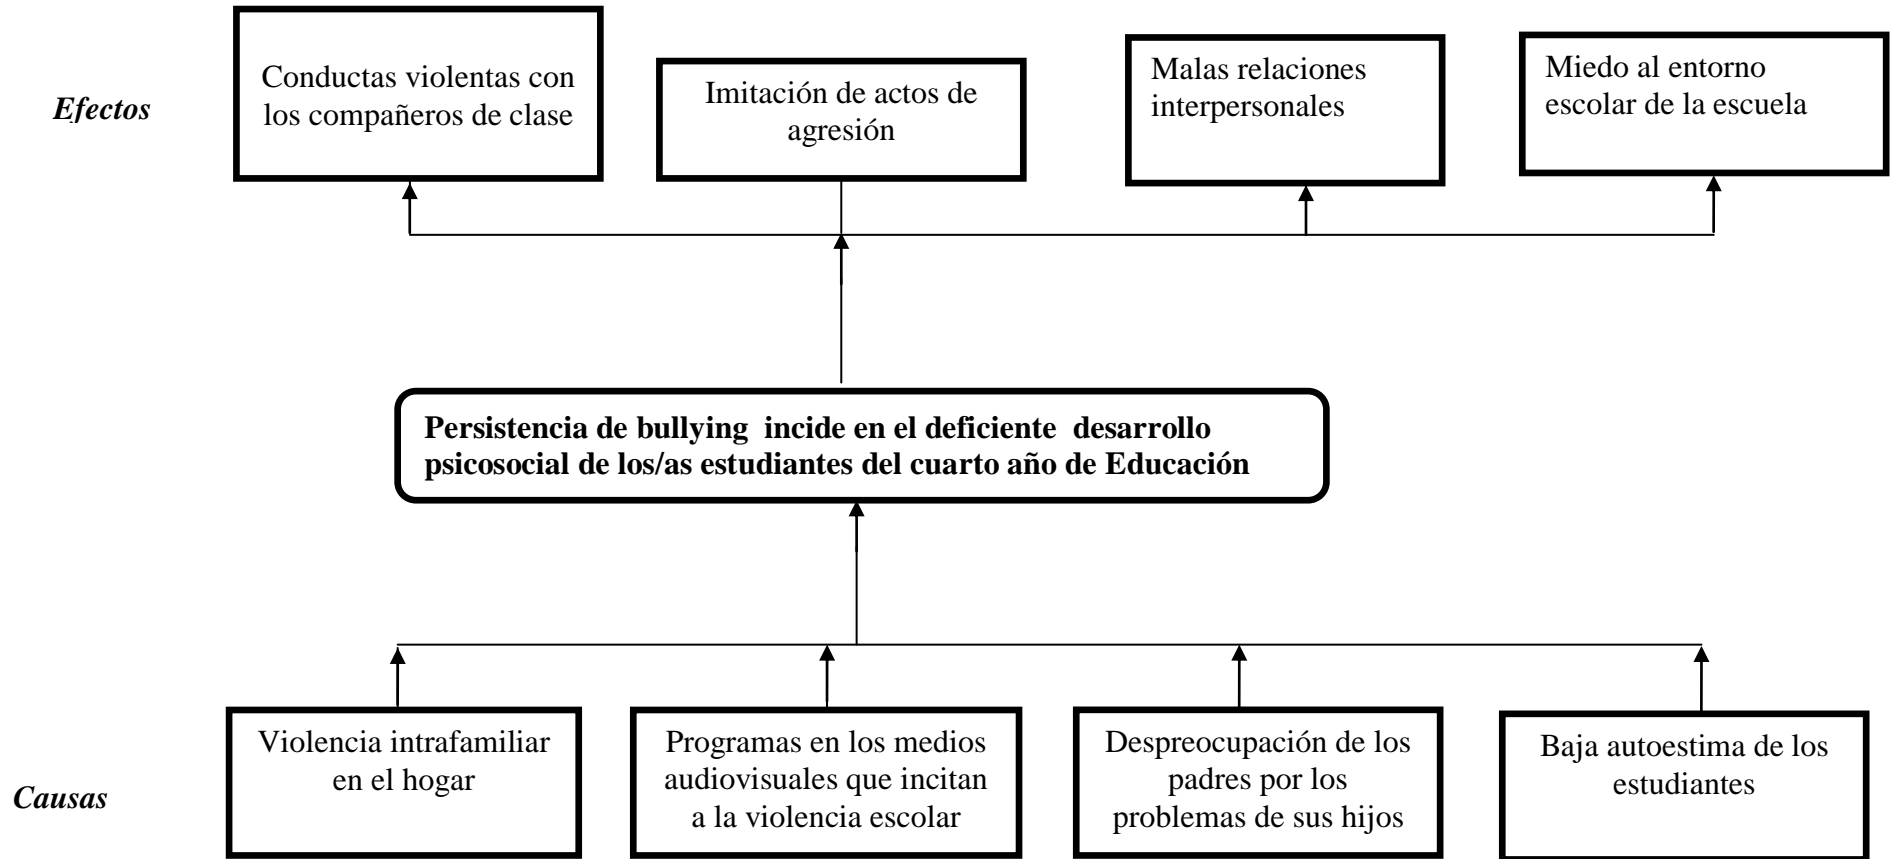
Efectos

Conductas violentas con los compañeros de clase

Imitación de actos de agresión

Malas relaciones interpersonales

Miedo al entorno escolar de la escuela

Persistencia de bullying incide en el deficiente desarrollo psicosocial de los/as estudiantes del cuarto año de Educación

Causas

Violencia intrafamiliar en el hogar

Programas en los medios audiovisuales que incitan a la violencia escolar

Despreocupación de los padres por los problemas de sus hijos

Baja autoestima de los estudiantes